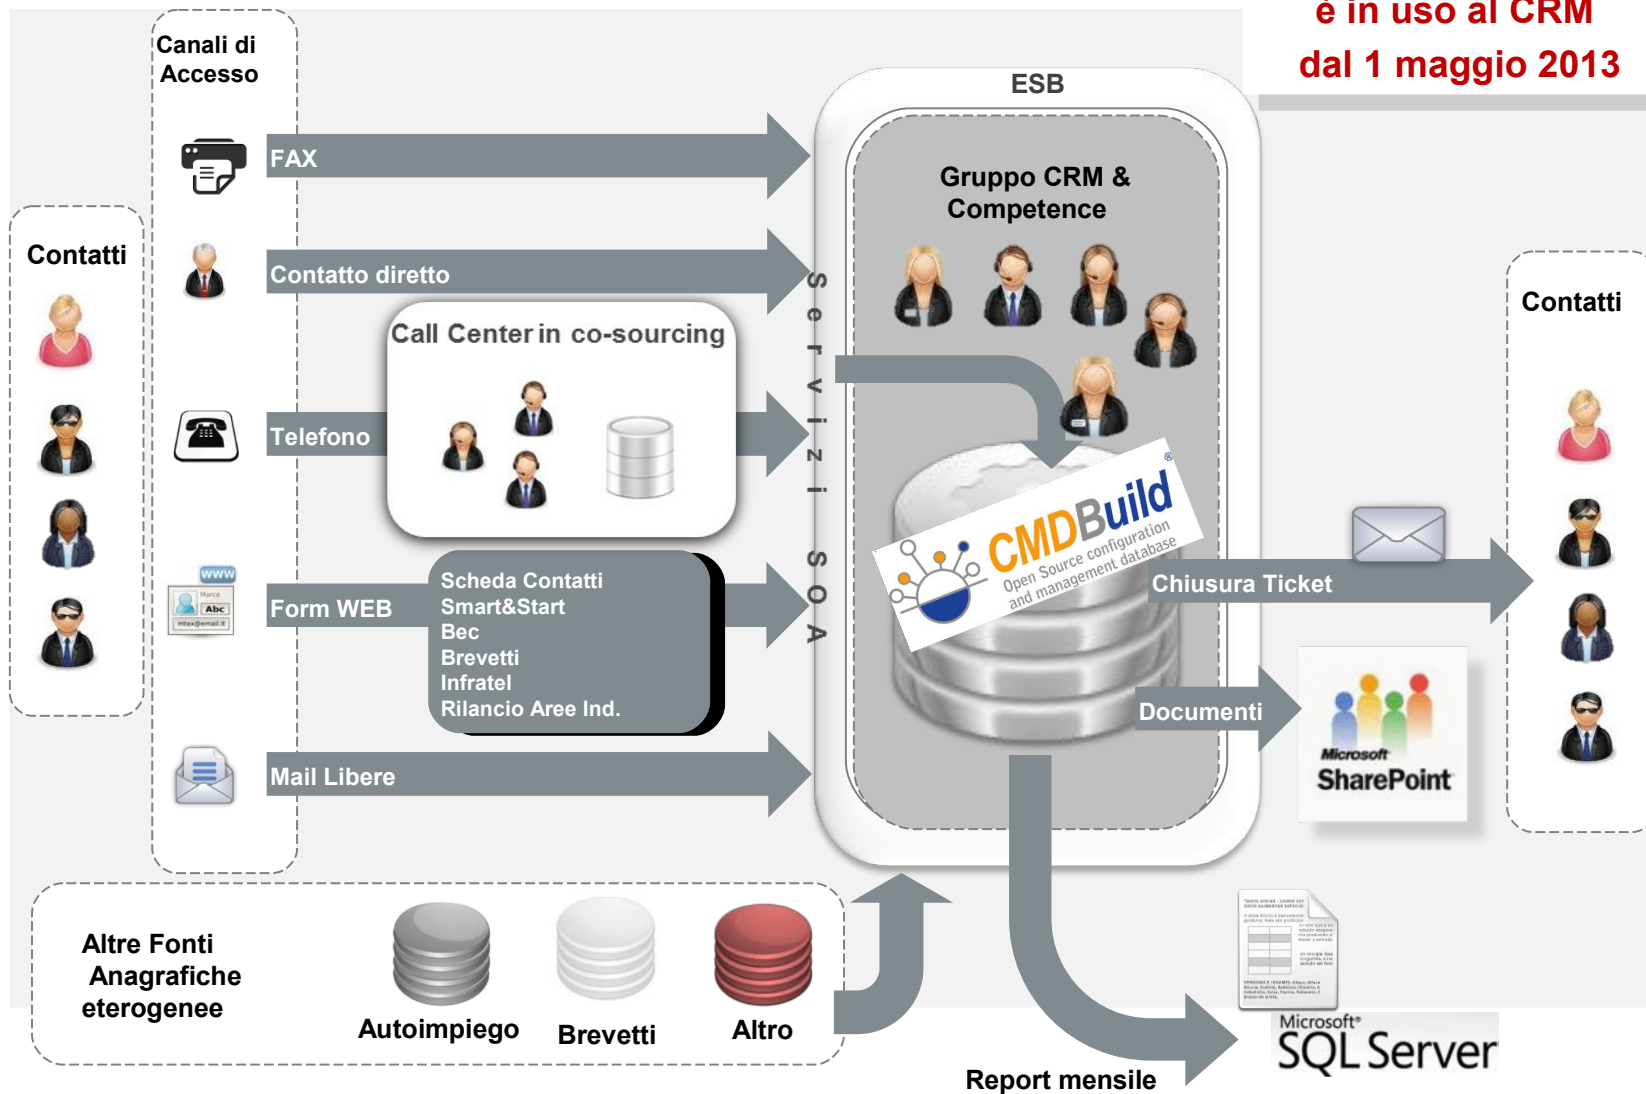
è in uso al CRM
dal 1 maggio 2013

Canali di Accesso

Contatti

FAX

Contatto diretto

Call Center in co-sourcing

Telefono

Form WEB

Scheda Contatti
Smart&Start
Bec
Brevetti
Infratel
Rilancio Aree Ind.

Mail Libere

ESB

Servizi SOA

Gruppo CRM & Competence

CMDBuild
Open Source configuration and management database

Chiusura Ticket

Documenti

Microsoft SharePoint

Contatti

Altre Fonti Anagrafiche eterogenee

Autoimpiego

Brevetti

Altro

Report mensile

Microsoft SQL Server